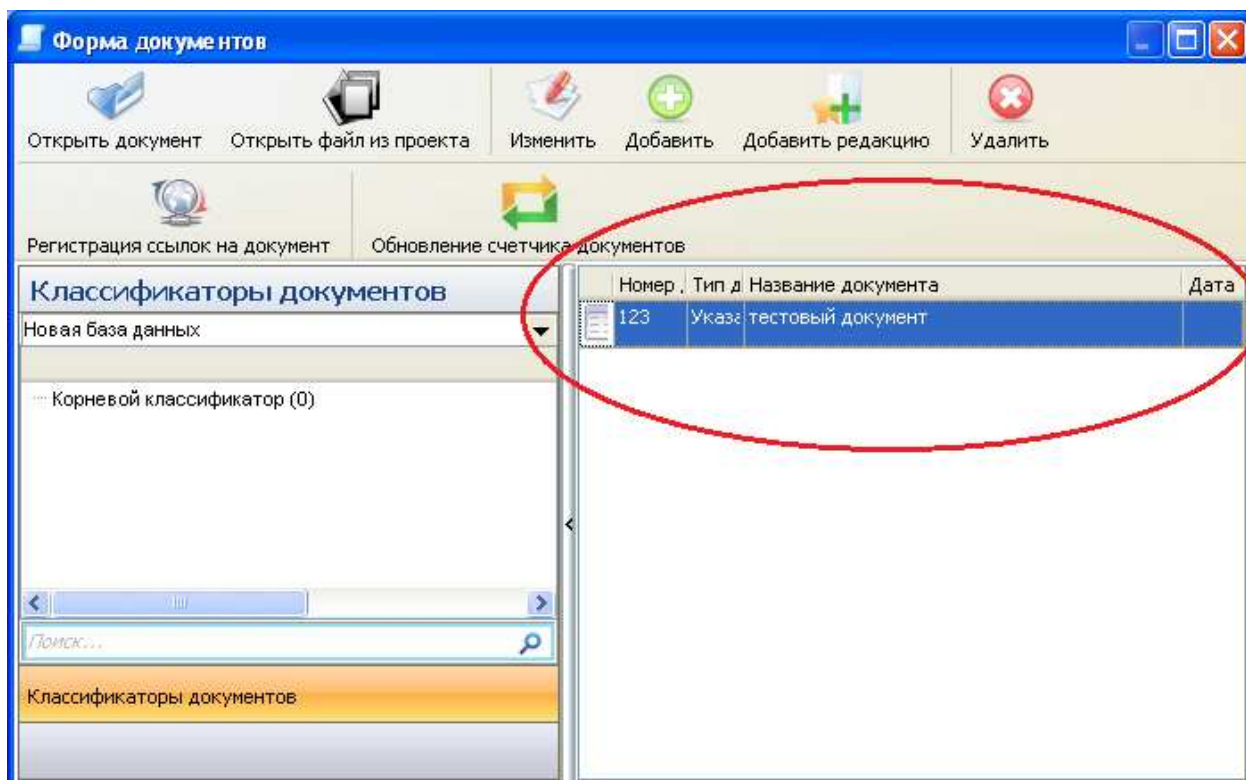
Форма документов

Открыть документ Открыть файл из проекта Изменить Добавить Добавить редакцию Удалить

Регистрация ссылок на документ Обновление счетчика документов

Классификаторы документов

Новая база данных

Корневой классификатор (0)

Поиск...

Классификаторы документов

| Номер . | Тип д | Название документа | Дата |
|---|---|---|---|
| 123 | Указа | тестовый документ | |